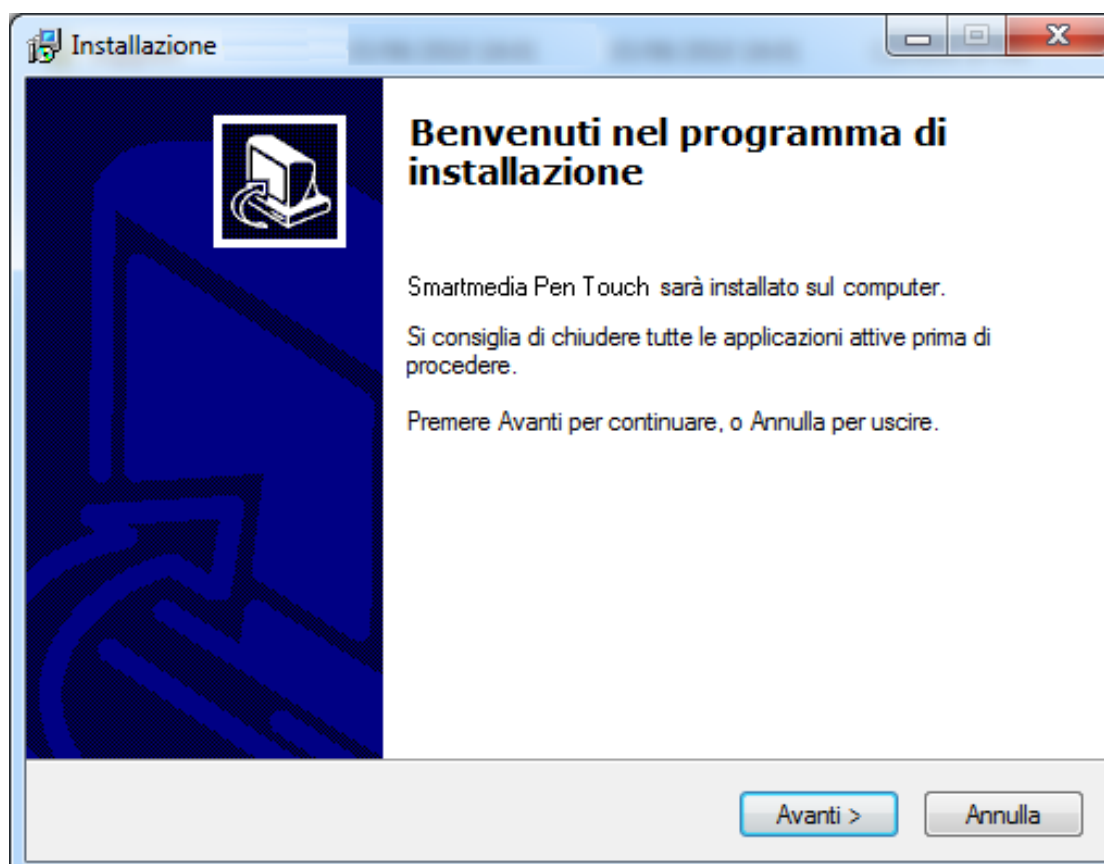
Installazione

Benvenuti nel programma di installazione

Smartmedia Pen Touch sarà installato sul computer.

Si consiglia di chiudere tutte le applicazioni attive prima di procedere.

Premere Avanti per continuare, o Annulla per uscire.

Avanti >

Annulla